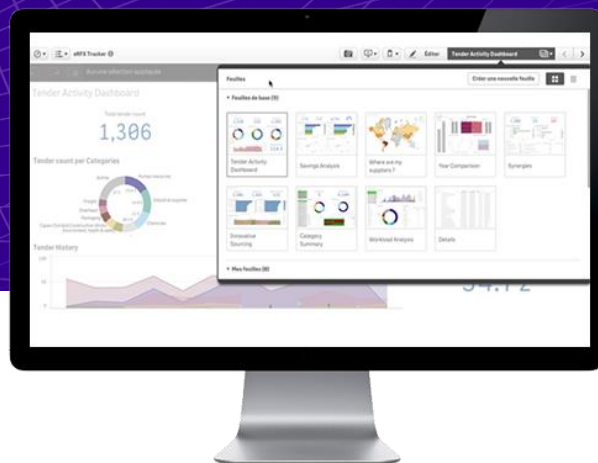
eRFX Tracker

Éditer

Tender Activity Dashboard

Aucune sélection appliquée

Tender Activity Dashboard

Total tender count

1,306

Tender count per Categories

Tender History

Feuilles

Créer une nouvelle feuille

Feuilles de base (9)

Tender Activity Dashboard

Savings Analysis

Where are my suppliers ?

Year Comparison

Synergies

Innovative Sourcing

Category Summary

Workload Analysis

Details

Mes feuilles (0)

54.72